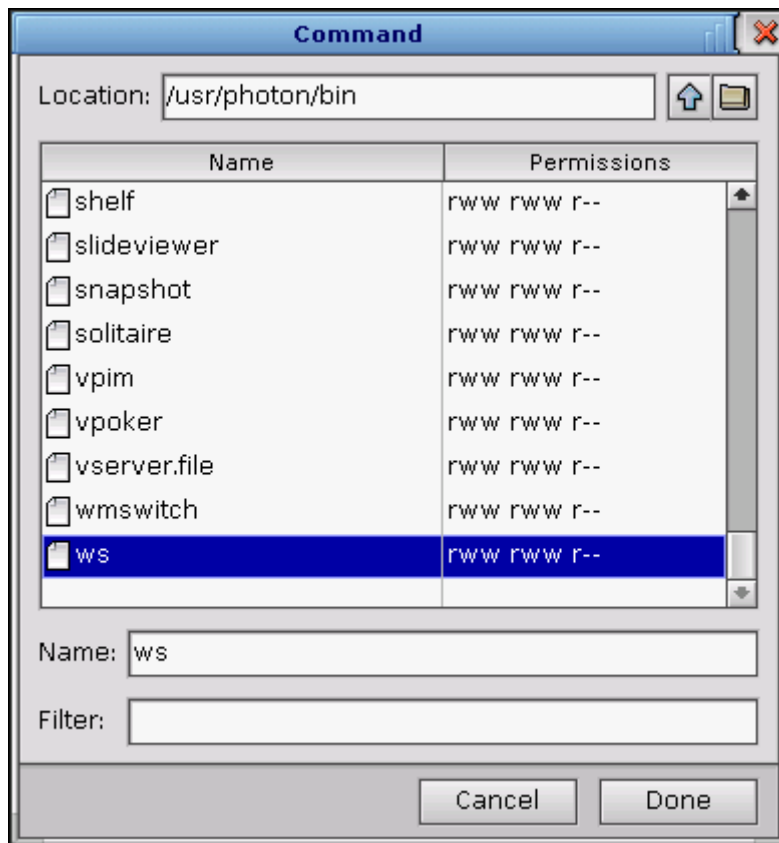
Command

Location: /usr/photon/bin

| Name | Permissions |
|---|---|
| shelf | rww rww r-- |
| slideviewer | rww rww r-- |
| snapshot | rww rww r-- |
| solitaire | rww rww r-- |
| vpim | rww rww r-- |
| vpoker | rww rww r-- |
| vserver.file | rww rww r-- |
| wmswitch | rww rww r-- |
| ws | rww rww r-- |

Name: ws

Filter:

Cancel Done